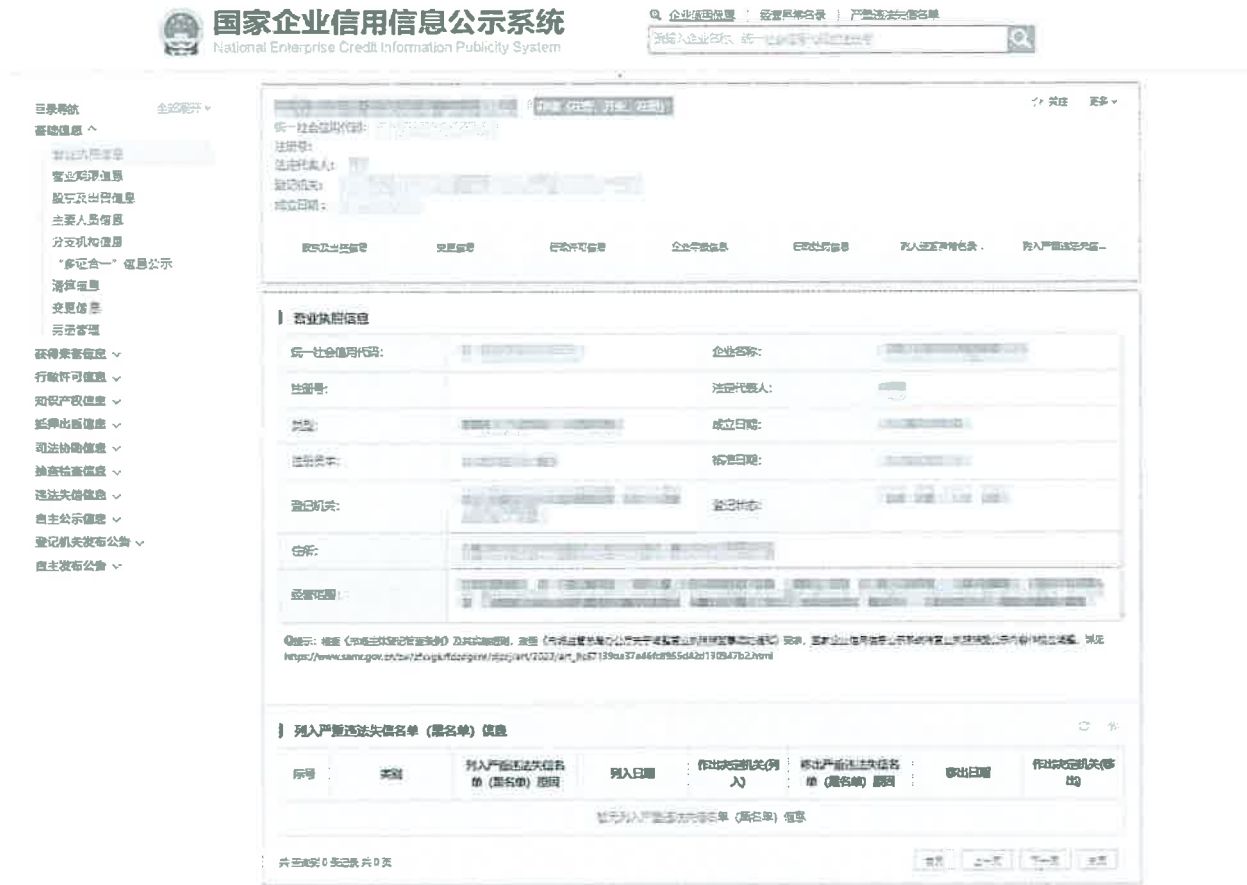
国家企业信用信息公示系统
National Enterprise Credit Information Publicity System

企业信用信息 | 经营异常名录 | 严重违法失信名单

请输入企业名称、统一社会信用代码或注册号

目录导航　全部展开
基础信息 ^
登记注册信息
营业执照信息
股东及出资信息
主要人员信息
分支机构信息
"多证合一"信息公示
清算信息
变更信息
异常管理
获得荣誉信息 ∨
行政许可信息 ∨
知识产权信息 ∨
抵押出质信息 ∨
司法协助信息 ∨
抽查检查信息 ∨
违法失信信息 ∨
自主公示信息 ∨
登记机关发布公告 ∨
自主发布公告 ∨

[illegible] 存续（在营、开业、在册）
关注　更多
统一社会信用代码：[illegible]
注册号：
法定代表人：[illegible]
登记机关：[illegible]
成立日期：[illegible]

股东及出资信息　变更信息　行政许可信息　企业年报信息　行政处罚信息　列入经营异常名录　列入严重违法失信...

营业执照信息

| 统一社会信用代码: | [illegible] | 企业名称: | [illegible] |
|---|---|---|---|
| 注册号: | | 法定代表人: | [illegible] |
| 类型: | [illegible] | 成立日期: | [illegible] |
| 注册资本: | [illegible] | 核准日期: | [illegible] |
| 登记机关: | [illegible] | 登记状态: | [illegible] |
| 住所: | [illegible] | | |
| 经营范围: | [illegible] | | |

提示：根据《市场主体登记管理条例》及其实施细则，依据《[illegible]》要求，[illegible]
https://www.samr.gov.cn/zw/zfxxgk/fdzdgknr/djzcj/art/2023/art_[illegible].html

列入严重违法失信名单（黑名单）信息

| 序号 | 类别 | 列入严重违法失信名单（黑名单）原因 | 列入日期 | 作出决定机关(列入) | 移出严重违法失信名单（黑名单）原因 | 移出日期 | 作出决定机关(移出) |
|---|---|---|---|---|---|---|---|
| 暂无列入严重违法失信名单（黑名单）信息 | | | | | | | |

共查询到0条记录 共0页
首页　上一页　下一页　末页